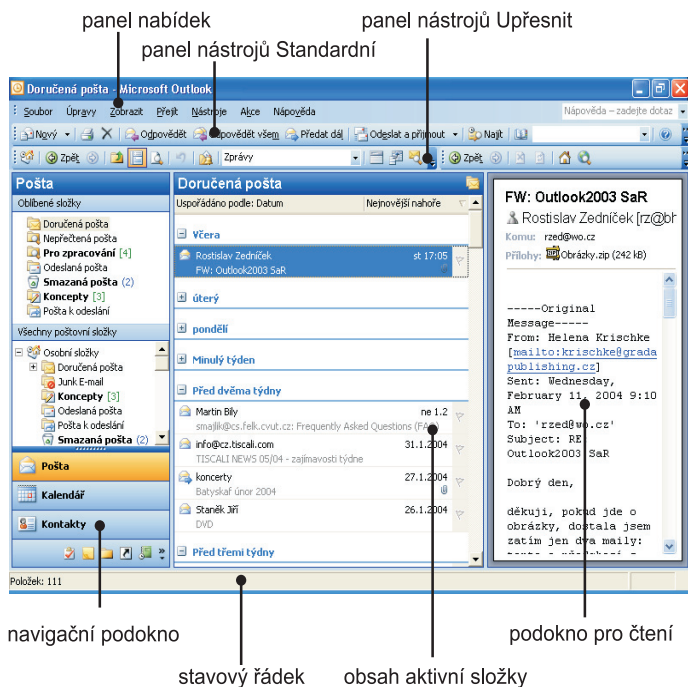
panel nabídek

panel nástrojů Upřesnit

panel nástrojů Standardní

Doručená pošta - Microsoft Outlook

Soubor Úpravy Zobrazit Přejít Nástroje Akce Nápověda

Nápověda - zadejte dotaz

Nový | Odpovědět | Odpovědět všem | Předat dál | Odeslat a přijmout | Najít

Zpět | Zprávy | Zpět

Pošta

Oblíbené složky

Doručená pošta
Nepřečtená pošta
Pro zpracování [4]
Odeslaná pošta
Smazaná pošta (2)
Koncepty [3]
Pošta k odeslání

Všechny poštovní složky

Osobní složky
Doručená pošta
Junk E-mail
Koncepty [3]
Odeslaná pošta
Pošta k odeslání
Smazaná pošta (2)

Pošta

Kalendář

Kontakty

Doručená pošta

Uspořádáno podle: Datum | Nejnovější nahoře

Včera

Rostislav Zedníček | st 17:05
FW: Outlook2003 SaR

úterý

pondělí

Minulý týden

Před dvěma týdny

Martin Bílý | ne 1.2
smajlik@cs.felk.cvut.cz: Frequently Asked Questions (FA

info@cz.tiscali.com | 31.1.2004
TISCALI NEWS 05/04 - zajímavosti týdne

koncerty | 27.1.2004
Batyskaf únor 2004

Staněk Jiří | 26.1.2004
DVD

Před třemi týdny

FW: Outlook2003 SaR

Rostislav Zedníček [rz@bh

Komu: rzed@wo.cz

Přílohy: Obrázky.zip (242 kB)

-----Original Message-----
From: Helena Krischke [mailto:krischke@gradapublishing.cz]
Sent: Wednesday, February 11, 2004 9:10 AM
To: 'rzed@wo.cz'
Subject: RE Outlook2003 SaR

Dobrý den,

děkuji, pokud jde o obrázky, dostala jsem zatím jen dva maily:

Položek: 111

navigační podokno

podokno pro čtení

stavový řádek

obsah aktivní složky